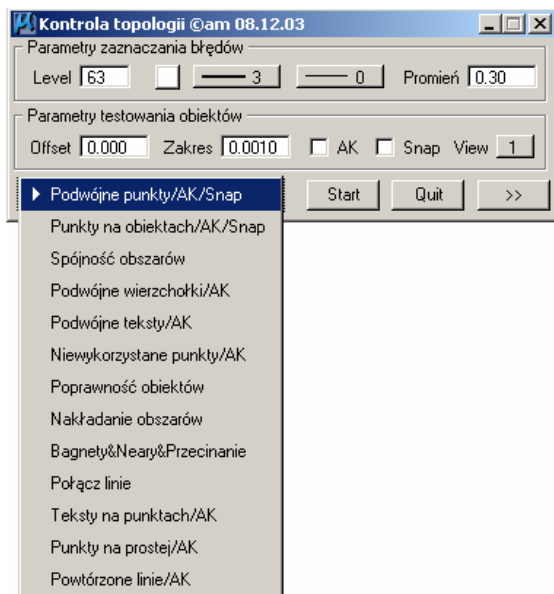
Kontrola topologii ©am 08.12.03

Parametry zaznaczania błędów

Level 63 3 0 Promień 0.30

Parametry testowania obiektów

Offset 0.000 Zakres 0.0010 AK Snap View 1

Podwójne punkty/AK/Snap

Start Quit >>

Punkty na obiektach/AK/Snap
Spójność obszarów
Podwójne wierzchołki/AK
Podwójne teksty/AK
Niewykorzystane punkty/AK
Poprawność obiektów
Nakładanie obszarów
Bagnety&Neary&Przecinanie
Połącz linie
Teksty na punktach/AK
Punkty na prostej/AK
Powtórzone linie/AK